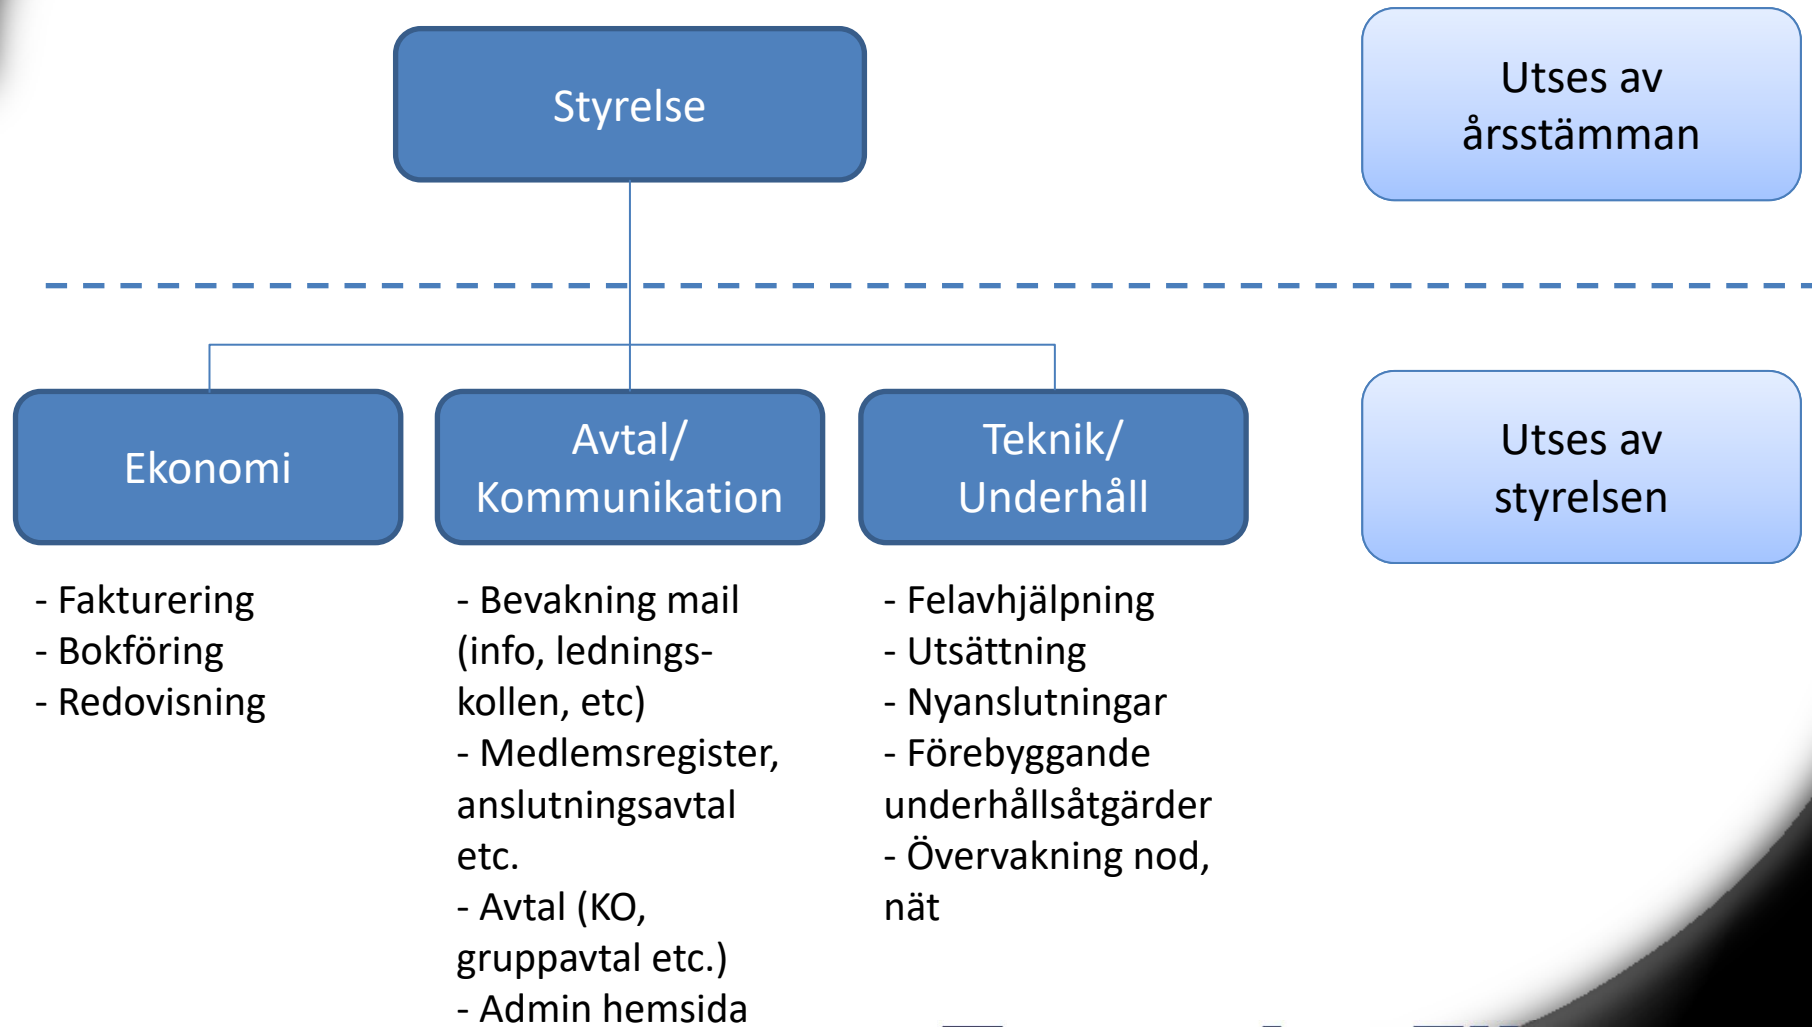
Styrelse

Utses av årsstämman

Ekonomi

Avtal/ Kommunikation

Teknik/ Underhåll

Utses av styrelsen

- Fakturering
- Bokföring
- Redovisning

- Bevakning mail (info, ledningskollen, etc)
- Medlemsregister, anslutningsavtal etc.
- Avtal (KO, gruppavtal etc.)
- Admin hemsida

- Felavhjälpning
- Utsättning
- Nyanslutningar
- Förebyggande underhållsåtgärder
- Övervakning nod, nät